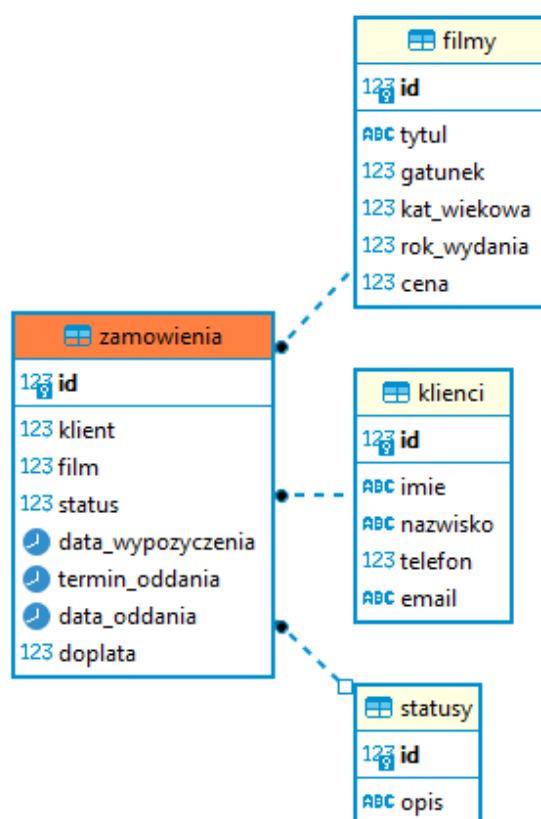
filmy
123 id
ABC tytul
123 gatunek
123 kat_wiekowa
123 rok_wydania
123 cena

zamowienia
123 id
123 klient
123 film
123 status
data_wypozyczenia
termin_oddania
data_oddania
123 doplata

klienci
123 id
ABC imie
ABC nazwisko
123 telefon
ABC email

statusy
123 id
ABC opis